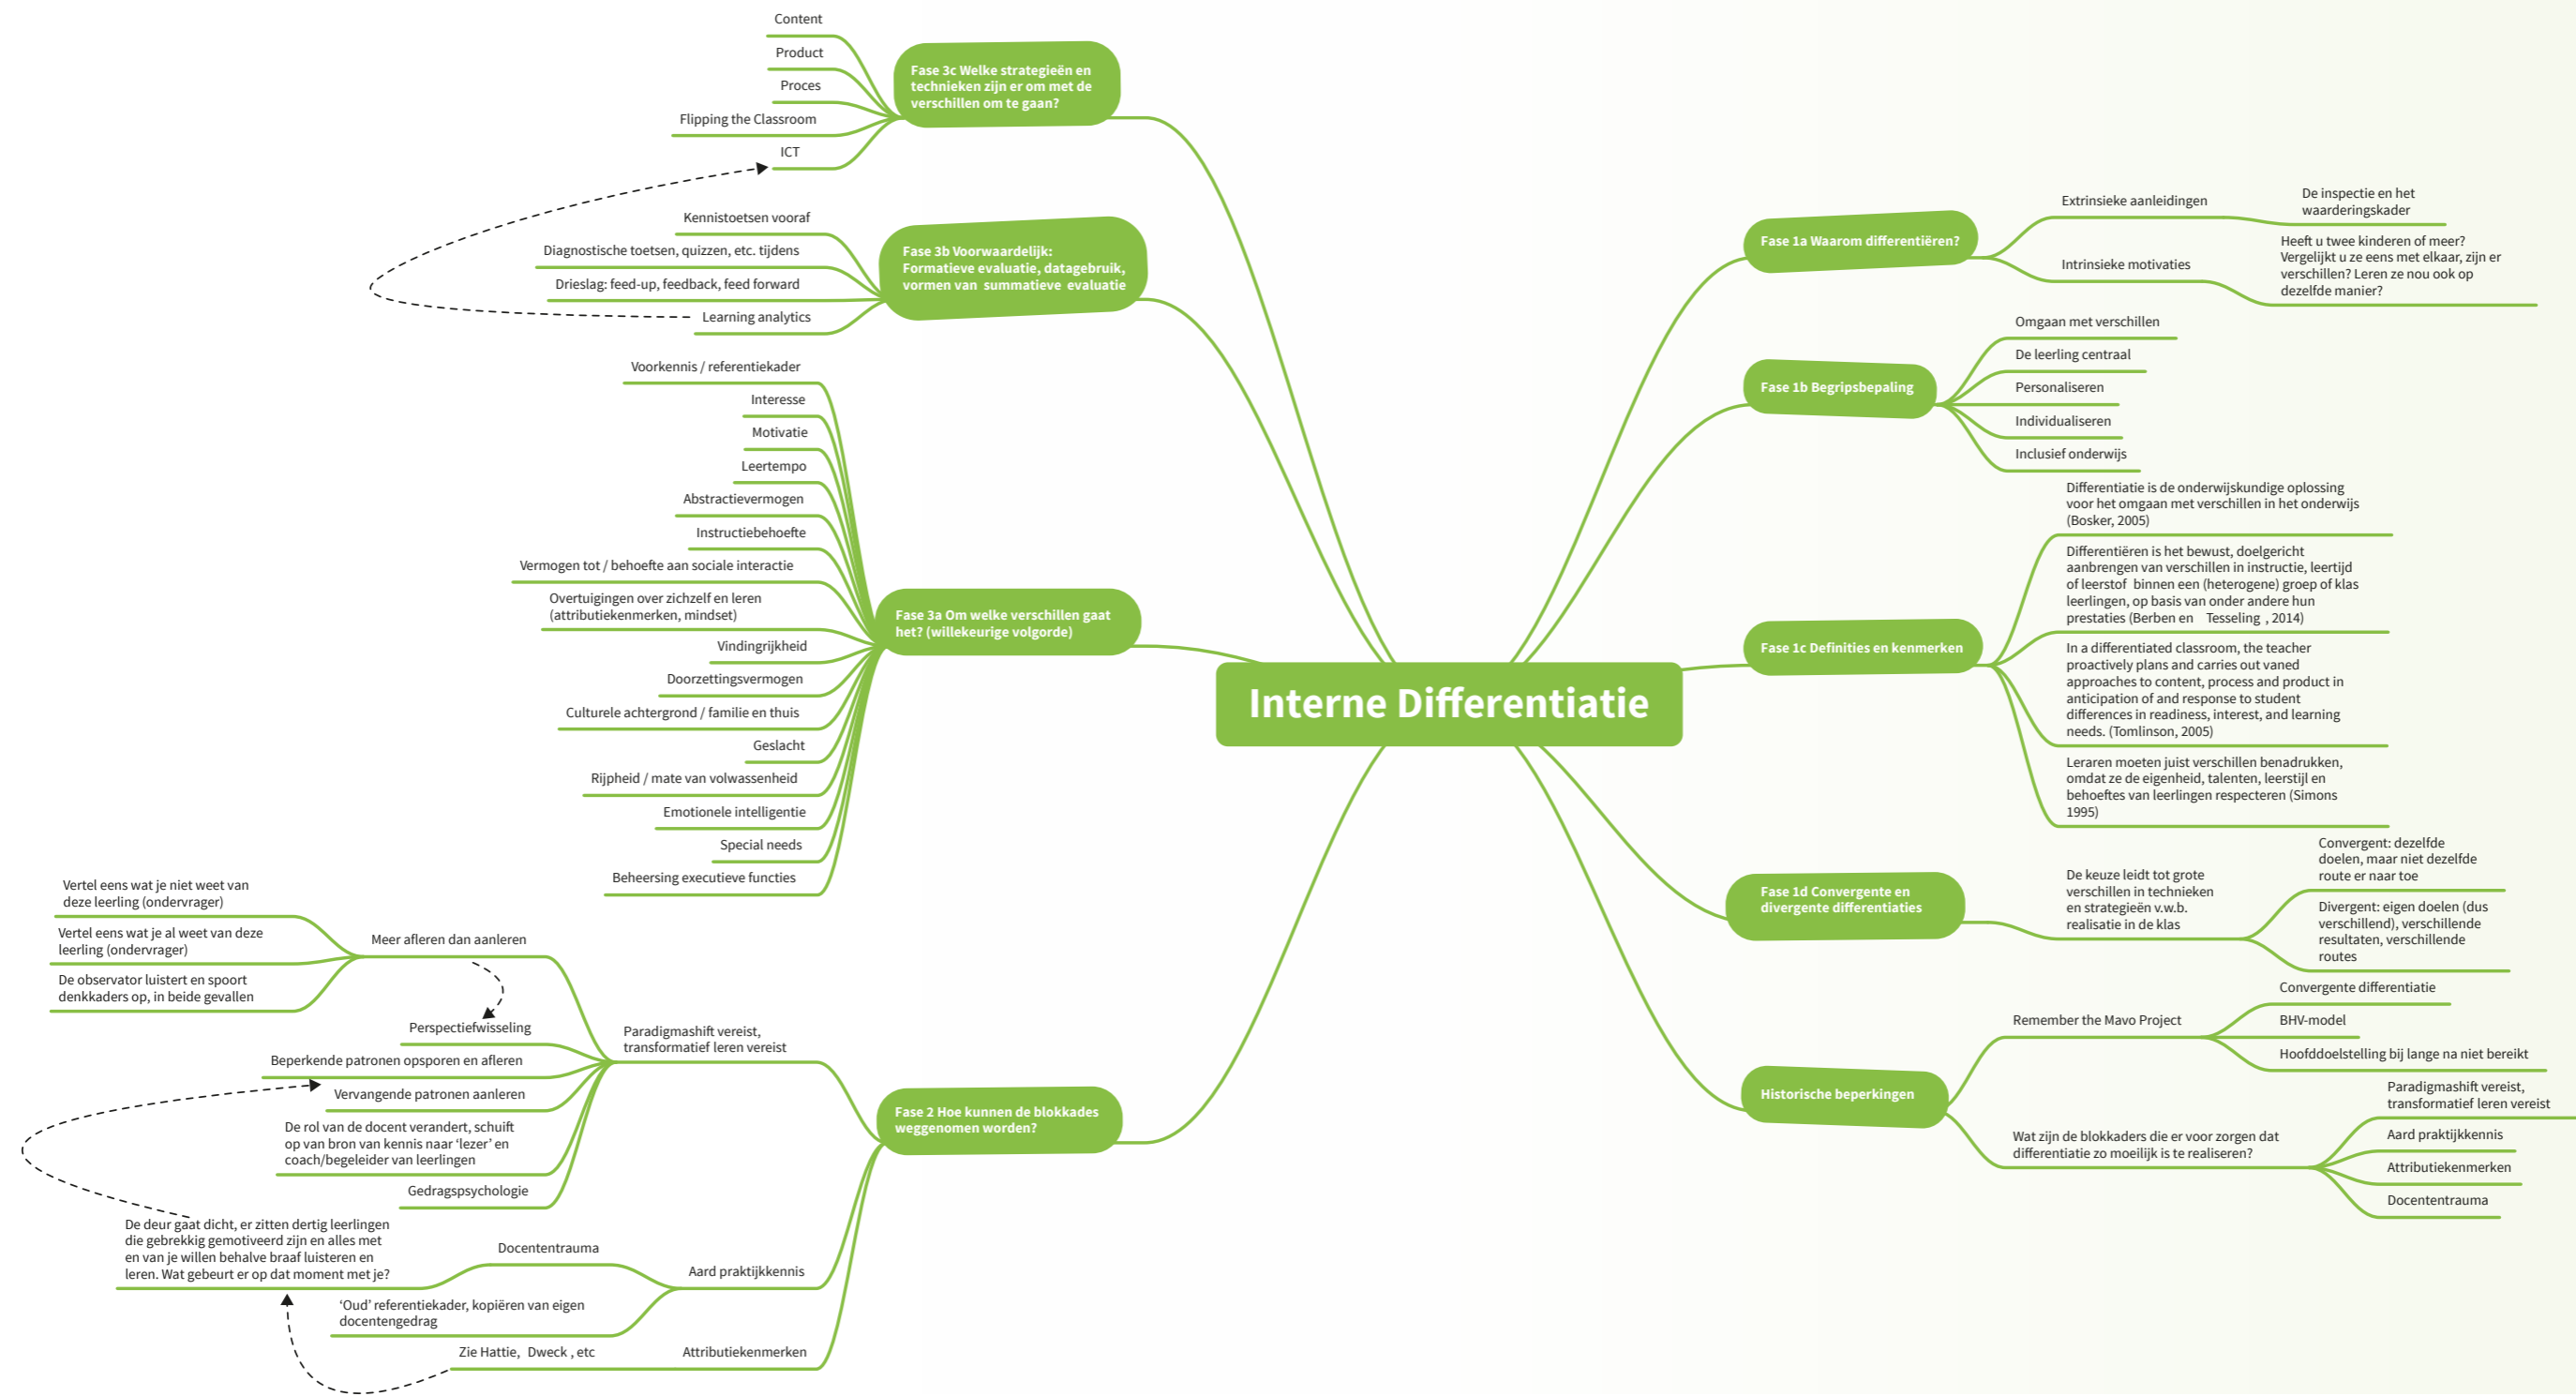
Interne Differentiatie

Fase 3c Welke strategieën en technieken zijn er om met de verschillen om te gaan?
Content
Product
Proces
Flipping the Classroom
ICT

Fase 3b Voorwaardelijk: Formatieve evaluatie, datagebruik, vormen van summatieve evaluatie
Kennistoetsen vooraf
Diagnostische toetsen, quizzen, etc. tijdens
Drieslag: feed-up, feedback, feed forward
Learning analytics

Fase 3a Om welke verschillen gaat het? (willekeurige volgorde)
Voorkennis / referentiekader
Interesse
Motivatie
Leertempo
Abstractievermogen
Instructiebehoefte
Vermogen tot / behoefte aan sociale interactie
Overtuigingen over zichzelf en leren (attributiekenmerken, mindset)
Vindingrijkheid
Doorzettingsvermogen
Culturele achtergrond / familie en thuis
Geslacht
Rijpheid / mate van volwassenheid
Emotionele intelligentie
Special needs
Beheersing executieve functies

Fase 2 Hoe kunnen de blokkades weggenomen worden?
Paradigmashift vereist, transformatief leren vereist
Meer afleren dan aanleren
Vertel eens wat je niet weet van deze leerling (ondervrager)
Vertel eens wat je al weet van deze leerling (ondervrager)
De observator luistert en spoort denkkaders op, in beide gevallen
Perspectiefwisseling
Beperkende patronen opsporen en afleren
Vervangende patronen aanleren
De rol van de docent verandert, schuift op van bron van kennis naar ‘lezer’ en coach/begeleider van leerlingen
Gedragspsychologie
Aard praktijkkennis
Docententrauma
De deur gaat dicht, er zitten dertig leerlingen die gebrekkig gemotiveerd zijn en alles met en van je willen behalve braaf luisteren en leren. Wat gebeurt er op dat moment met je?
‘Oud’ referentiekader, kopiëren van eigen docentengedrag
Attributiekenmerken
Zie Hattie, Dweck , etc

Fase 1a Waarom differentiëren?
Extrinsieke aanleidingen
De inspectie en het waarderingskader
Intrinsieke motivaties
Heeft u twee kinderen of meer? Vergelijkt u ze eens met elkaar, zijn er verschillen? Leren ze nou ook op dezelfde manier?

Fase 1b Begripsbepaling
Omgaan met verschillen
De leerling centraal
Personaliseren
Individualiseren
Inclusief onderwijs

Fase 1c Definities en kenmerken
Differentiatie is de onderwijskundige oplossing voor het omgaan met verschillen in het onderwijs (Bosker, 2005)
Differentiëren is het bewust, doelgericht aanbrengen van verschillen in instructie, leertijd of leerstof binnen een (heterogene) groep of klas leerlingen, op basis van onder andere hun prestaties (Berben en Tesseling , 2014)
In a differentiated classroom, the teacher proactively plans and carries out vaned approaches to content, process and product in anticipation of and response to student differences in readiness, interest, and learning needs. (Tomlinson, 2005)
Leraren moeten juist verschillen benadrukken, omdat ze de eigenheid, talenten, leerstijl en behoeftes van leerlingen respecteren (Simons 1995)

Fase 1d Convergente en divergente differentiaties
De keuze leidt tot grote verschillen in technieken en strategieën v.w.b. realisatie in de klas
Convergent: dezelfde doelen, maar niet dezelfde route er naar toe
Divergent: eigen doelen (dus verschillend), verschillende resultaten, verschillende routes

Historische beperkingen
Remember the Mavo Project
Convergente differentiatie
BHV-model
Hoofddoelstelling bij lange na niet bereikt
Wat zijn de blokkaders die er voor zorgen dat differentiatie zo moeilijk is te realiseren?
Paradigmashift vereist, transformatief leren vereist
Aard praktijkkennis
Attributiekenmerken
Docententrauma